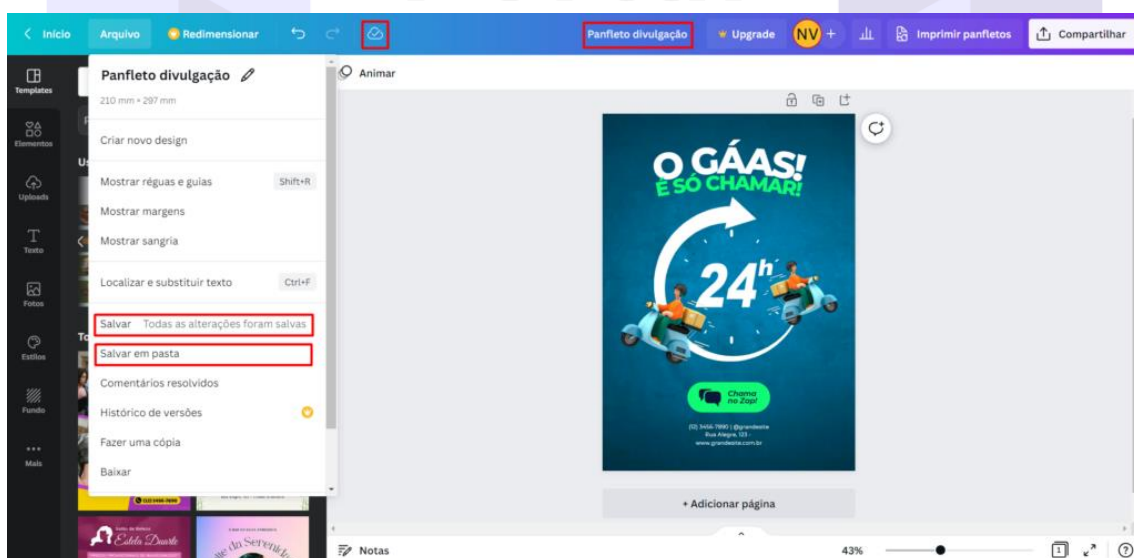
< Início Arquivo Redimensionar Panfleto divulgação Upgrade NV + Imprimir panfletos Compartilhar

Templates
Elementos
Uploads
Texto
Fotos
Estilos
Fundo
Mais

Panfleto divulgação
210 mm × 297 mm

Criar novo design

Mostrar réguas e guias Shift+R
Mostrar margens
Mostrar sangria

Localizar e substituir texto Ctrl+F

Salvar Todas as alterações foram salvas
Salvar em pasta
Comentários resolvidos
Histórico de versões
Fazer uma cópia
Baixar

Animar

O GÁAS!
É SÓ CHAMAR!
24h
Chama no Zap!
(12) 3456-7890 | @grandesite
Rua Alegre, 123 -
www.grandesite.com.br

+ Adicionar página

Notas 43%